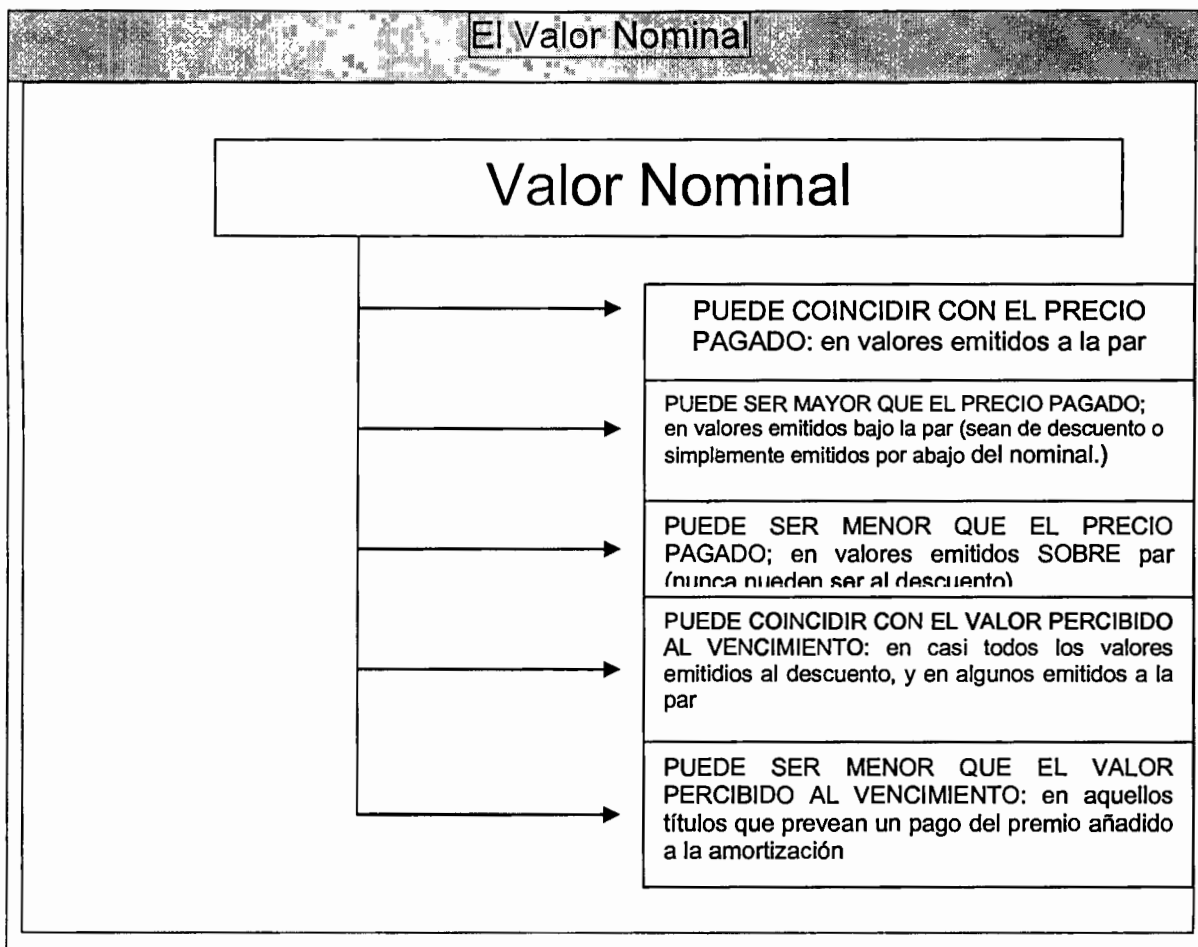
El Valor Nominal

Valor Nominal

PUEDE COINCIDIR CON EL PRECIO PAGADO: en valores emitidos a la par

PUEDE SER MAYOR QUE EL PRECIO PAGADO; en valores emitidos bajo la par (sean de descuento o simplemente emitidos por abajo del nominal.)

PUEDE SER MENOR QUE EL PRECIO PAGADO; en valores emitidos SOBRE par (nunca pueden ser al descuento)

PUEDE COINCIDIR CON EL VALOR PERCIBIDO AL VENCIMIENTO: en casi todos los valores emitidios al descuento, y en algunos emitidos a la par

PUEDE SER MENOR QUE EL VALOR PERCIBIDO AL VENCIMIENTO: en aquellos títulos que prevean un pago del premio añadido a la amortización